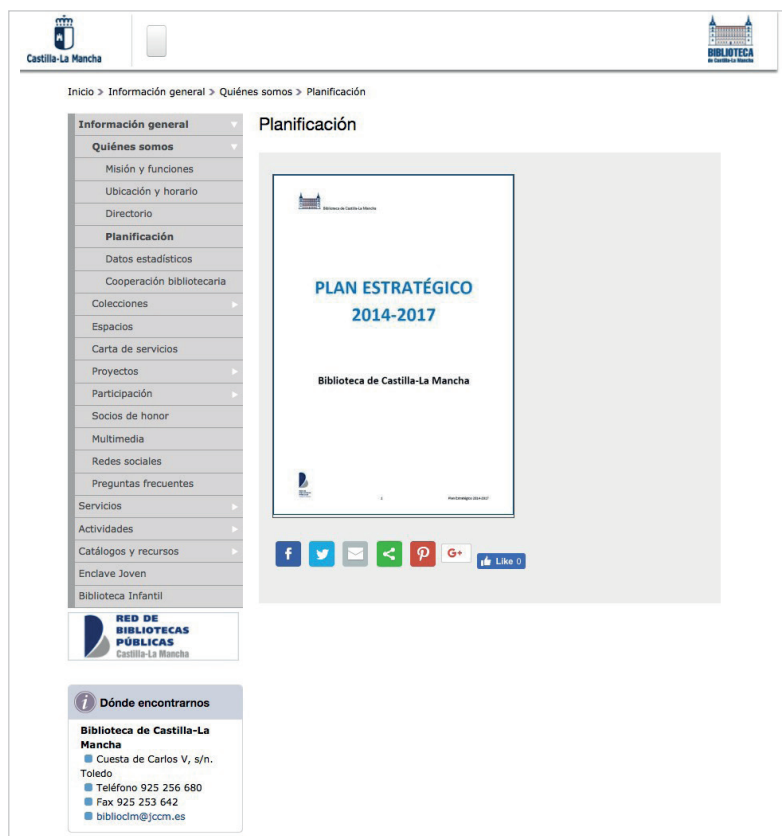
Castilla-La Mancha

BIBLIOTECA de Castilla-La Mancha

Inicio > Información general > Quiénes somos > Planificación

Información general
Quiénes somos
Misión y funciones
Ubicación y horario
Directorio
Planificación
Datos estadísticos
Cooperación bibliotecaria
Colecciones
Espacios
Carta de servicios
Proyectos
Participación
Socios de honor
Multimedia
Redes sociales
Preguntas frecuentes
Servicios
Actividades
Catálogos y recursos
Enclave Joven
Biblioteca Infantil

RED DE BIBLIOTECAS PÚBLICAS Castilla-La Mancha

Dónde encontrarnos

Biblioteca de Castilla-La Mancha
Cuesta de Carlos V, s/n. Toledo
Teléfono 925 256 680
Fax 925 253 642
biblioclm@jccm.es

Planificación

Biblioteca de Castilla-La Mancha

PLAN ESTRATÉGICO
2014-2017

Biblioteca de Castilla-La Mancha

1

Plan Estratégico 2014-2017

G+

Like 0